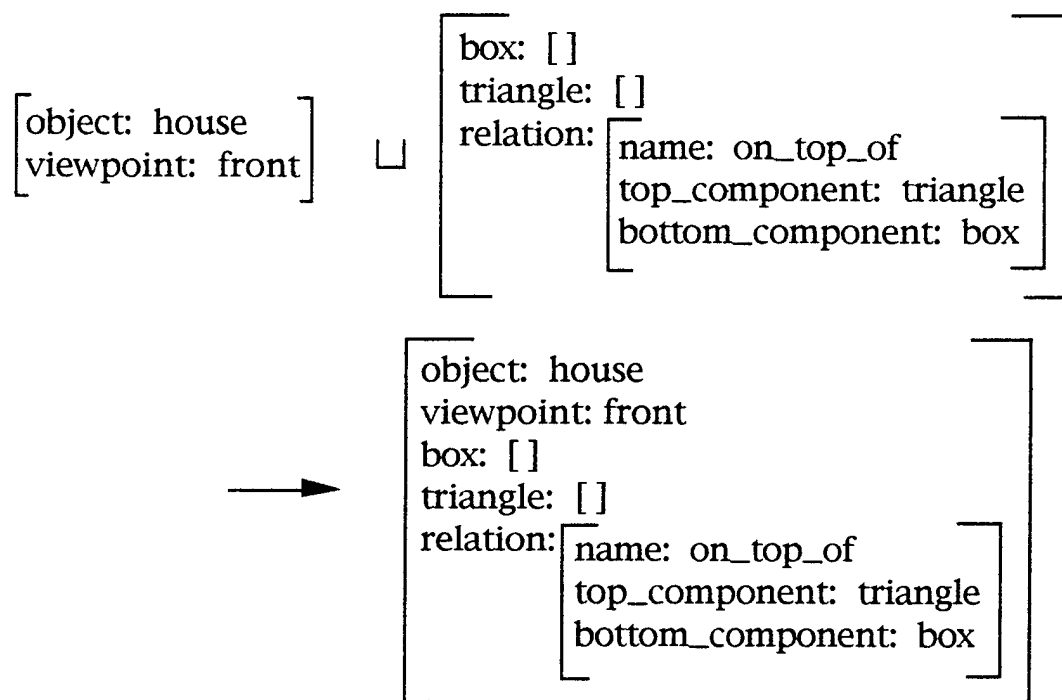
$\begin{bmatrix} \text{object: house} \\ \text{viewpoint: front} \end{bmatrix} \sqcup \begin{bmatrix} \text{box: [ ]} \\ \text{triangle: [ ]} \\ \text{relation: } \begin{bmatrix} \text{name: on\_top\_of} \\ \text{top\_component: triangle} \\ \text{bottom\_component: box} \end{bmatrix} \end{bmatrix}$

$\longrightarrow \begin{bmatrix} \text{object: house} \\ \text{viewpoint: front} \\ \text{box: [ ]} \\ \text{triangle: [ ]} \\ \text{relation: } \begin{bmatrix} \text{name: on\_top\_of} \\ \text{top\_component: triangle} \\ \text{bottom\_component: box} \end{bmatrix} \end{bmatrix}$